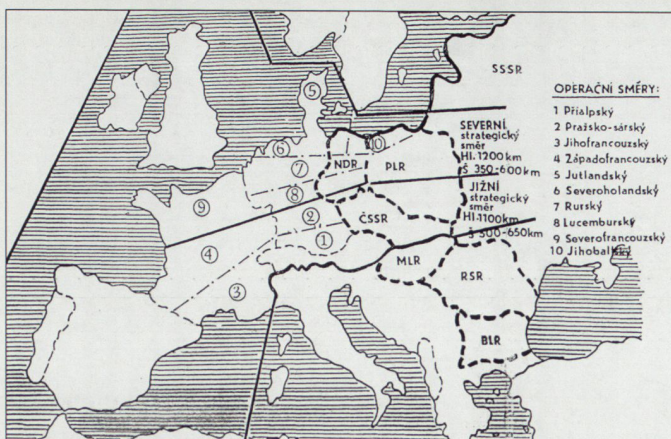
SSSR

OPERAČNÍ SMĚRY:
1 Přialpský
2 Pražsko-sárský
3 Jihofrancouzský
4 Západofrancouzský
5 Jutlandský
6 Severoholandský
7 Rurský
8 Lucemburský
9 Severofrancouzský
10 Jihobaltický

SEVERNÍ strategický směr Hl. 1200 km Š 350-600 km

JIŽNÍ strategický směr Hl. 1100 km Š 500-650 km

NDR
PLR
ČSSR
MLR
RSR
BLR

5
6
7
8
9
10
2
1
4
3